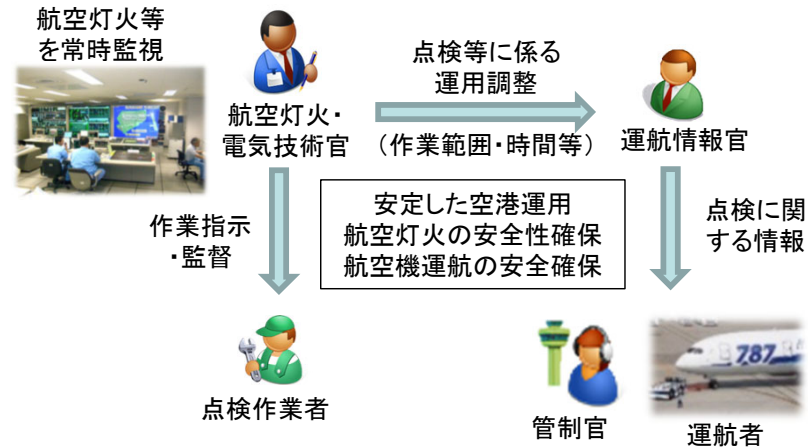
航空灯火等を常時監視

航空灯火・電気技術官

点検等に係る運用調整

（作業範囲・時間等）

運航情報官

作業指示・監督

安定した空港運用
航空灯火の安全性確保
航空機運航の安全確保

点検に関する情報

点検作業者

管制官

787

運航者